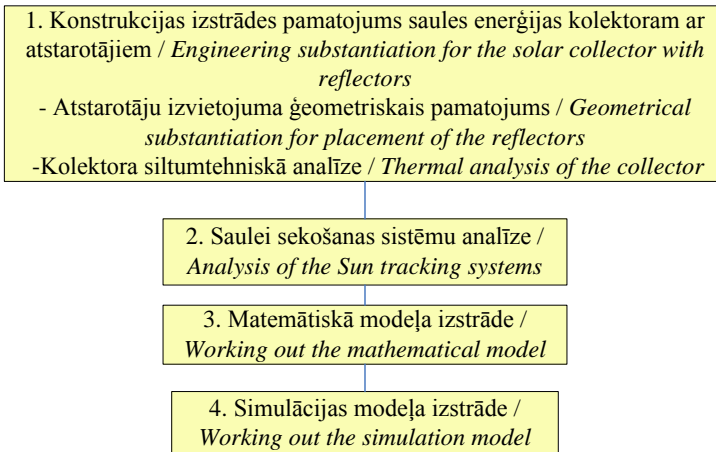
1. Konstrukcijas izstrādes pamatojums saules enerģijas kolektoram ar atstarotājiem / Engineering substantiation for the solar collector with reflectors
- Atstarotāju izvietojuma ģeometriskais pamatojums / Geometrical substantiation for placement of the reflectors
-Kolektora siltumtehniskā analīze / Thermal analysis of the collector

2. Saulei sekošanas sistēmu analīze / Analysis of the Sun tracking systems

3. Matemātiskā modeļa izstrāde / Working out the mathematical model

4. Simulācijas modeļa izstrāde / Working out the simulation model